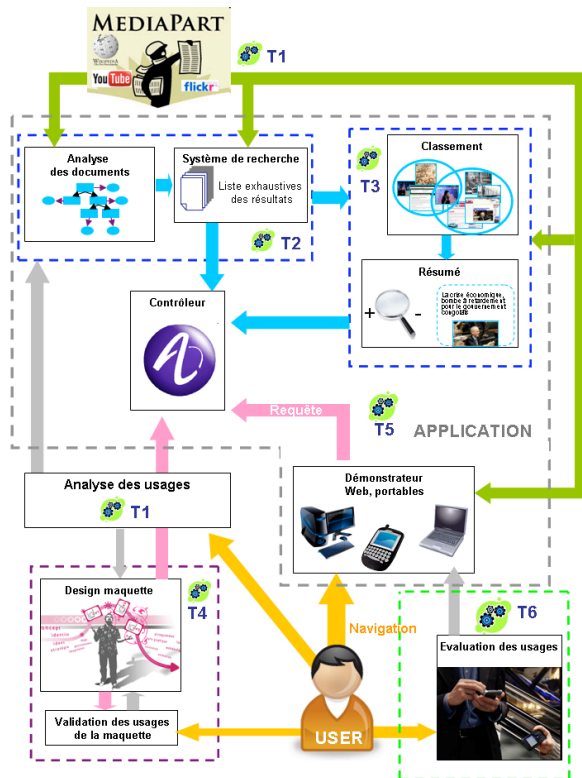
MEDIAPART

WIKIPEDIA

YouTube

flickr

T1

Analyse des documents

Système de recherche

Liste exhaustives des résultats

T2

T3

Classement

Résumé

+

-

La crise économique, bombe à retardement pour le gouvernement et Coagulé

Contrôleur

Requête

T5

APPLICATION

Analyse des usages

T1

Démonstrateur Web, portables

Design maquette

T4

Navigation

T6

Evaluation des usages

Validation des usages de la maquette

USER